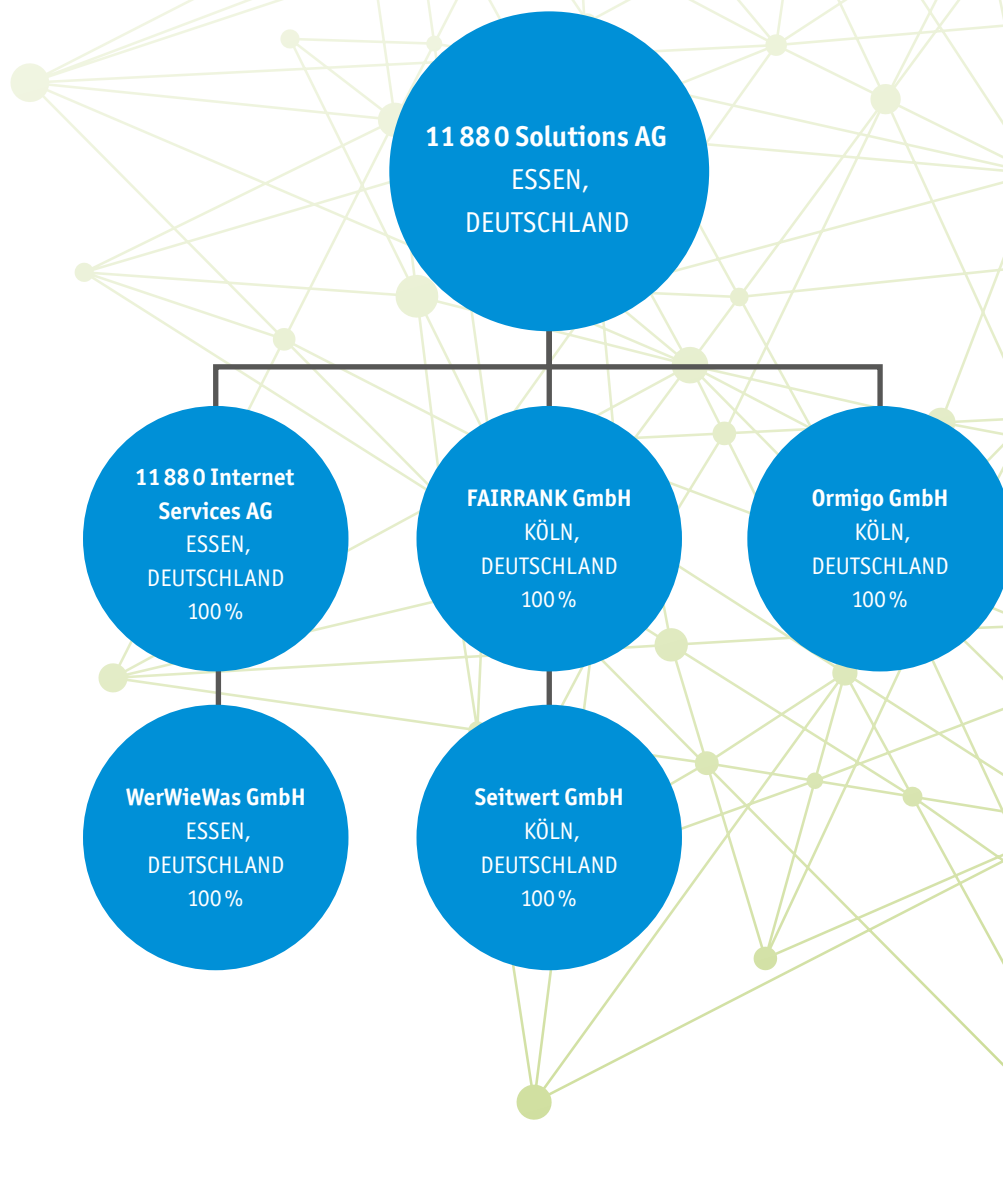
11 88 0 Solutions AG
ESSEN,
DEUTSCHLAND

11 88 0 Internet Services AG
ESSEN,
DEUTSCHLAND
100 %

FAIRRANK GmbH
KÖLN,
DEUTSCHLAND
100 %

Ormigo GmbH
KÖLN,
DEUTSCHLAND
100 %

WerWieWas GmbH
ESSEN,
DEUTSCHLAND
100 %

Seitwert GmbH
KÖLN,
DEUTSCHLAND
100 %